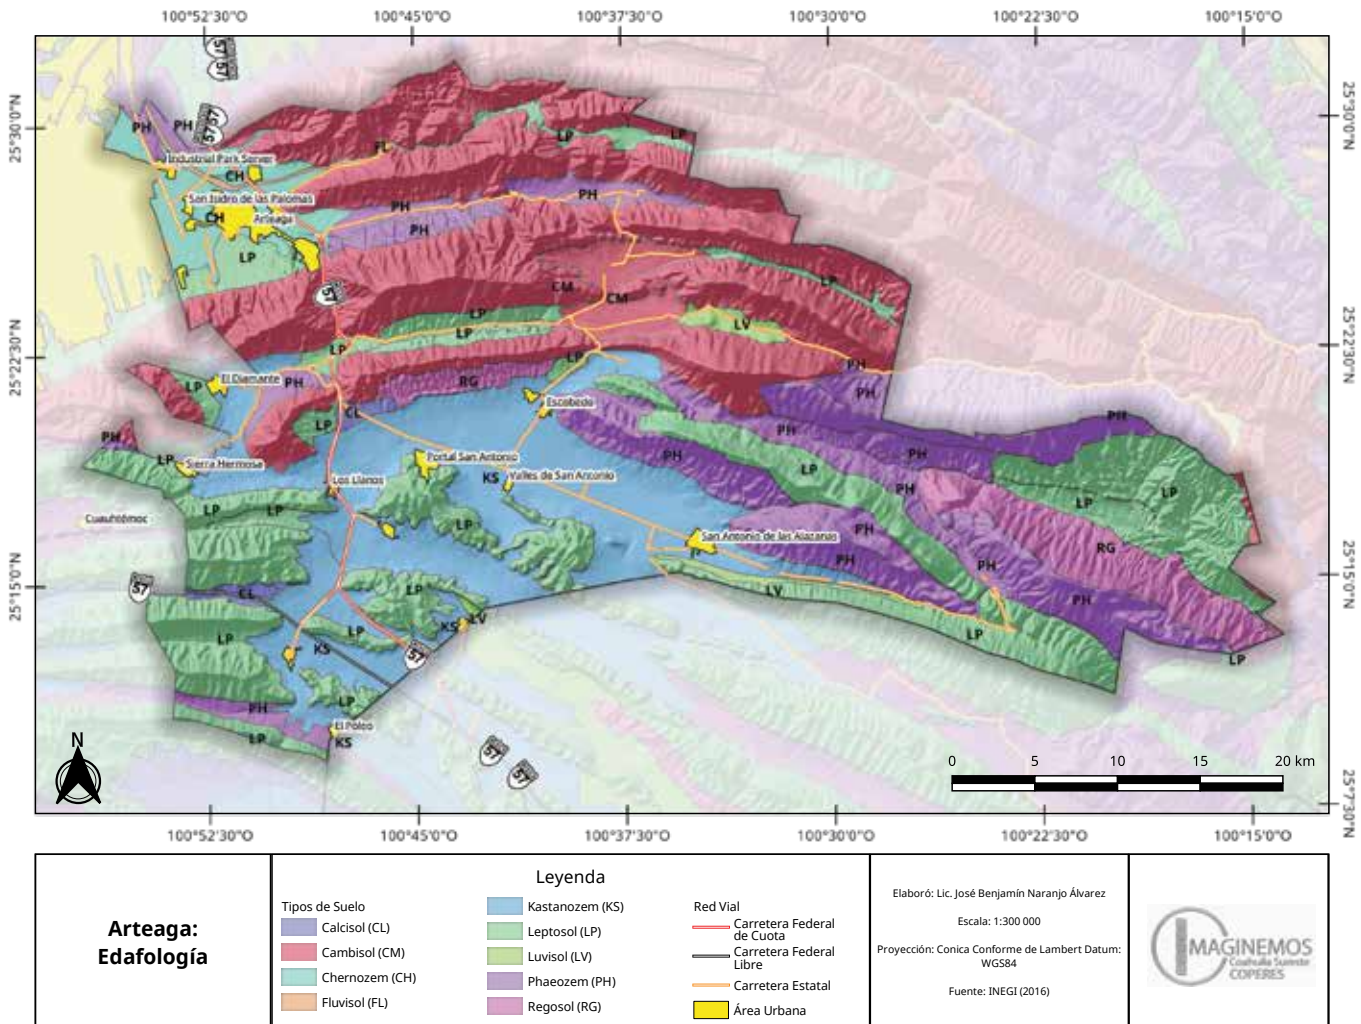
100°52'30"O 100°45'0"O 100°37'30"O 100°30'0"O 100°22'30"O 100°15'0"O

25°30'0"N
25°22'30"N
25°15'0"N

25°30'0"N
25°22'30"N
25°15'0"N
25°7'30"N

57 57 57

PH PH
Industrial Park Server
CH
FL
San Isidro de las Palomas
CH
Arteaga
PH
PH
LP
PH
LP
LP
57
CM
CM
LP
LP
LP
LV
LP
LP
PH
PH
El Diamante
LP
PH
RG
Escobedo
CL
PH
LP
PH
PH
LP
Portal San Antonio
LP
Sierra Hermosa
Los Llanos
KS
Valles de San Antonio
PH
PH
LP
LP
Cuauhtémoc
LP
LP
LP
PH
RG
San Antonio de las Alazanas
PH
PH
57
CL
LV
LP
PH
LP
LP
KS
LV
LP
LP
KS
57
LP
PH
El Poleo
LP
KS
57 57

N

0 5 10 15 20 km

100°52'30"O 100°45'0"O 100°37'30"O 100°30'0"O 100°22'30"O 100°15'0"O

Arteaga: Edafología

Leyenda
Tipos de Suelo
Calcisol (CL)
Cambisol (CM)
Chernozem (CH)
Fluvisol (FL)
Kastanozem (KS)
Leptosol (LP)
Luvisol (LV)
Phaeozem (PH)
Regosol (RG)
Red Vial
Carretera Federal de Cuota
Carretera Federal Libre
Carretera Estatal
Área Urbana

Elaboró: Lic. José Benjamín Naranjo Álvarez
Escala: 1:300 000
Proyección: Conica Conforme de Lambert Datum: WGS84
Fuente: INEGI (2016)

IMAGINEMOS
Coahuila Sureste
COPERES